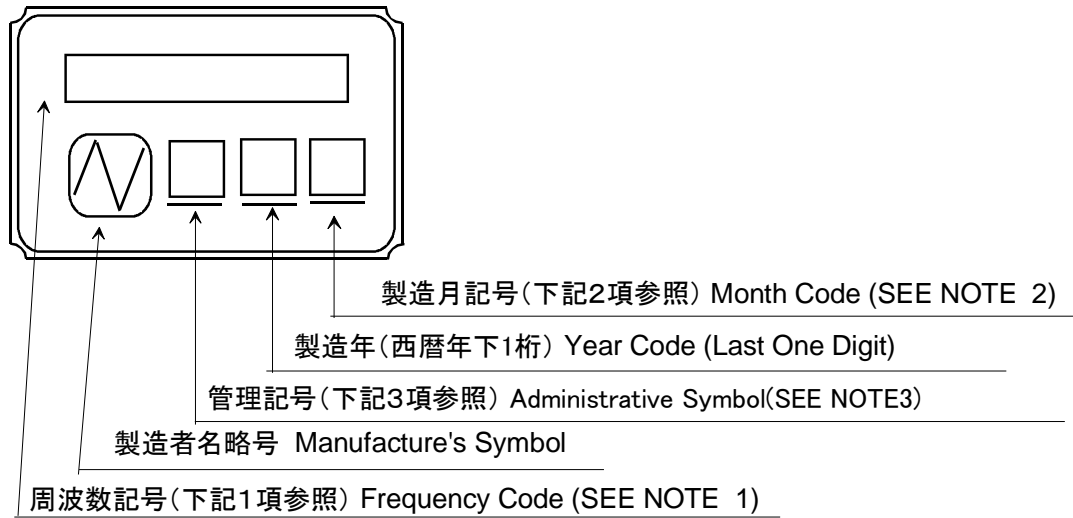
製造月記号(下記2項参照) Month Code (SEE NOTE 2)

製造年(西暦年下1桁) Year Code (Last One Digit)

管理記号(下記3項参照) Administrative Symbol(SEE NOTE3)

製造者名略号 Manufacture's Symbol

周波数記号(下記1項参照) Frequency Code (SEE NOTE 1)